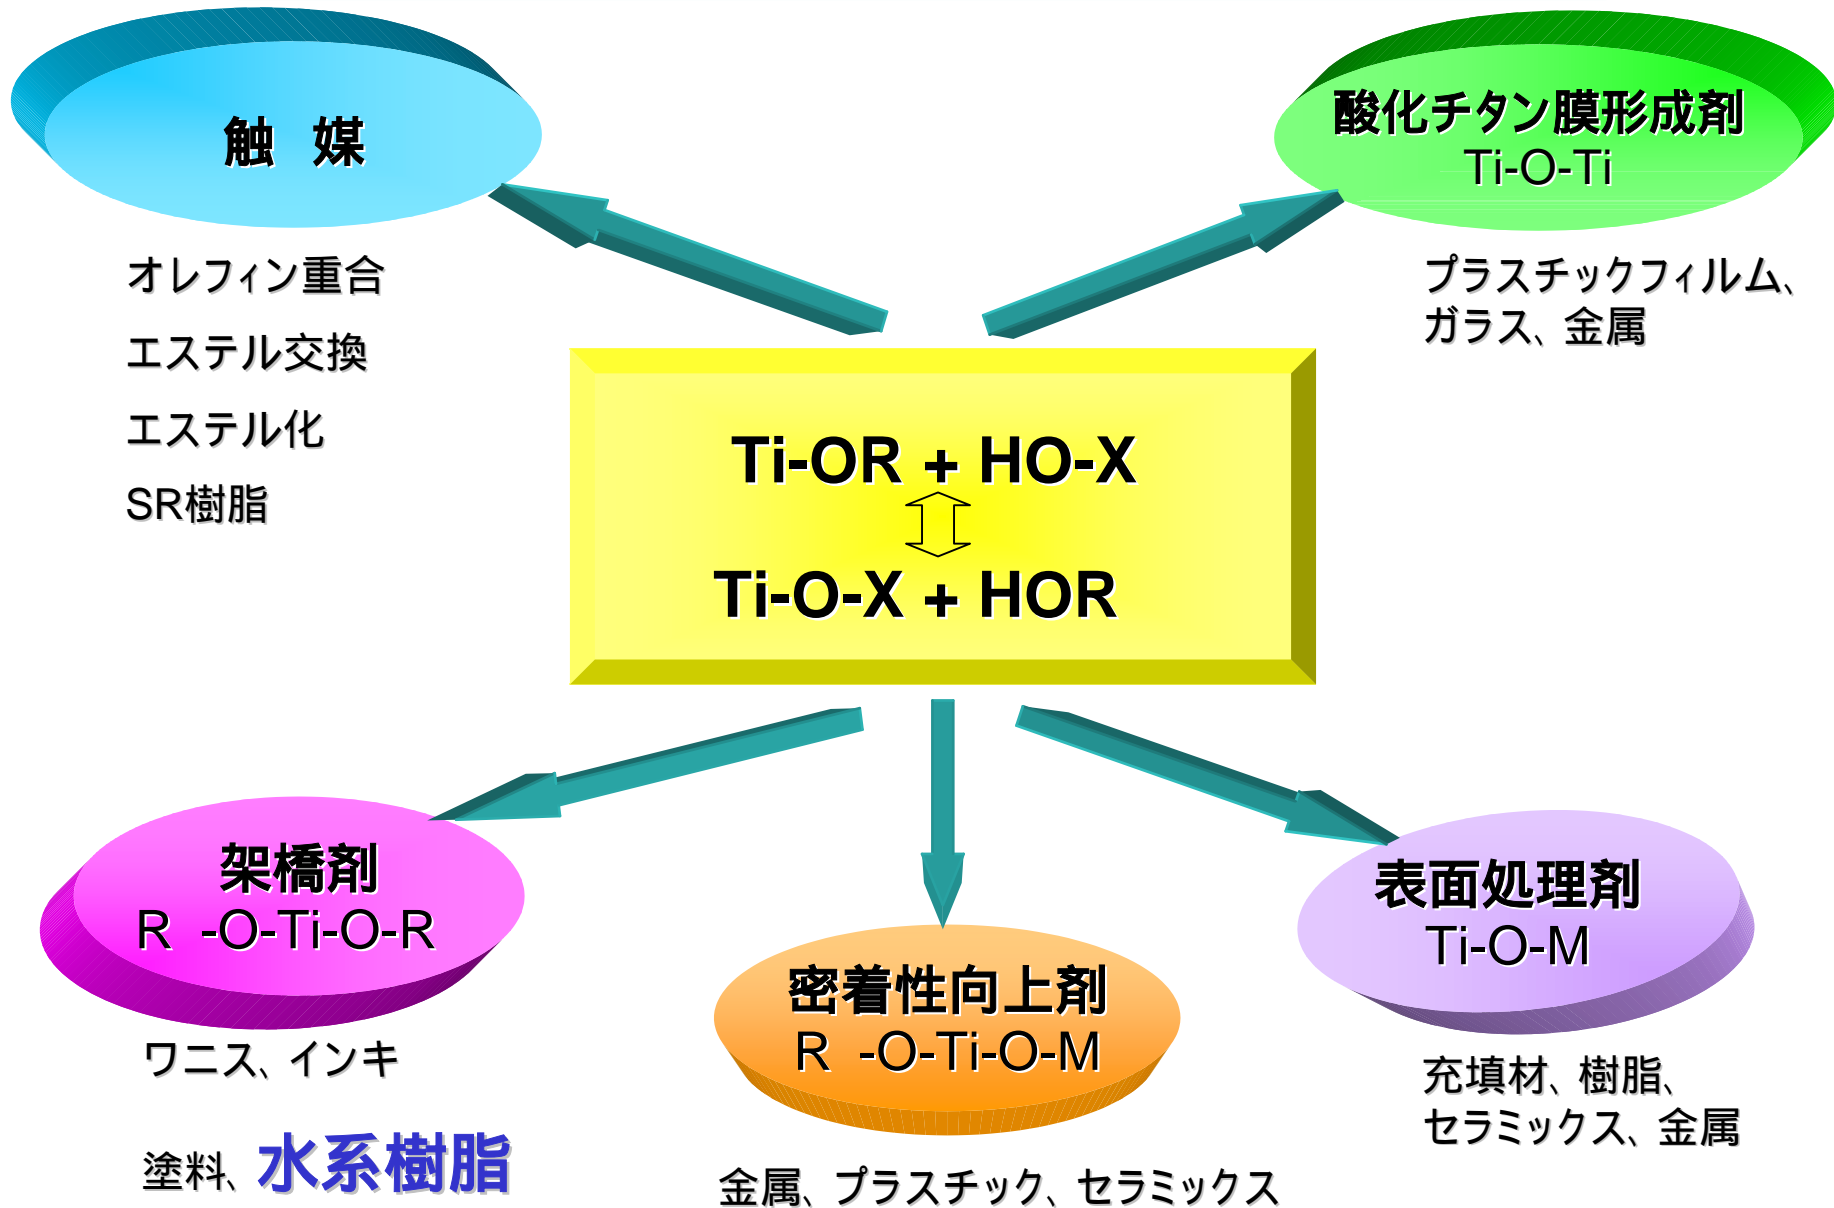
触 媒

オレフィン重合

エステル交換

エステル化

SR樹脂

酸化チタン膜形成剤
Ti-O-Ti

プラスチックフィルム、ガラス、金属

Ti-OR + HO-X
⇕
Ti-O-X + HOR

架橋剤
R -O-Ti-O-R

ワニス、インキ

塗料、水系樹脂

密着性向上剤
R -O-Ti-O-M

金属、プラスチック、セラミックス

表面処理剤
Ti-O-M

充填材、樹脂、セラミックス、金属